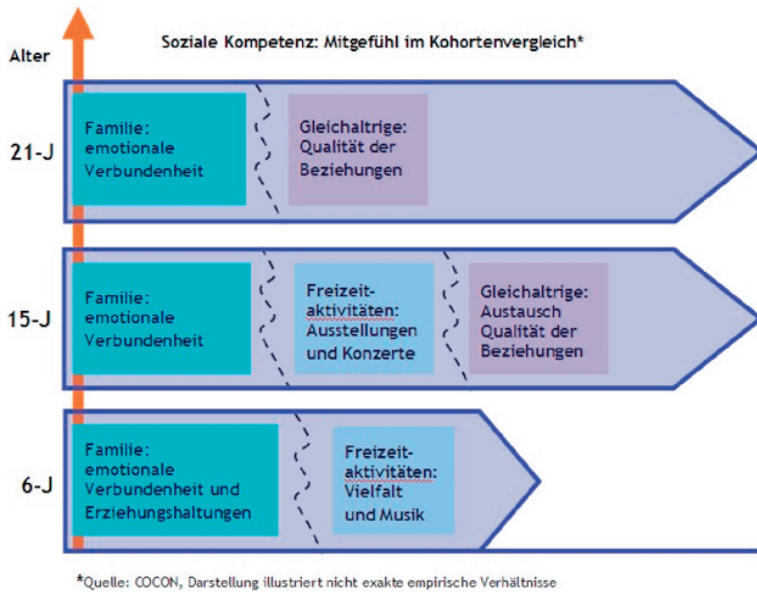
Alter

Soziale Kompetenz: Mitgefühl im Kohortenvergleich*

21-J

Familie: emotionale Verbundenheit

Gleichaltrige: Qualität der Beziehungen

15-J

Familie: emotionale Verbundenheit

Freizeitaktivitäten: Ausstellungen und Konzerte

Gleichaltrige: Austausch Qualität der Beziehungen

6-J

Familie: emotionale Verbundenheit und Erziehungshaltungen

Freizeitaktivitäten: Vielfalt und Musik

*Quelle: COCON, Darstellung illustriert nicht exakte empirische Verhältnisse